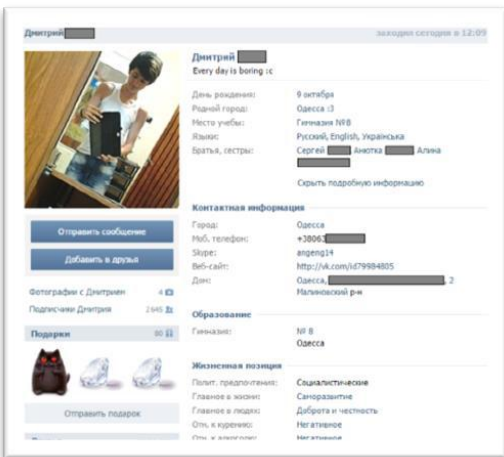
Дмитрий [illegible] заходил сегодня в 12:09

Дмитрий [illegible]
Every day is boring :c

| | |
|---|---|
| День рождения: | 9 октября |
| Родной город: | Одесса :3 |
| Место учебы: | Гимназия №8 |
| Языки: | Русский, English, Українська |
| Братья, сестры: | Сергей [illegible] Анютка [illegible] Алина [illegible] |

Скрыть подробную информацию

Контактная информация

| | |
|---|---|
| Город: | Одесса |
| Моб. телефон: | +38063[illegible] |
| Skype: | angeng14 |
| Веб-сайт: | http://vk.com/id79984805 |
| Дом: | Одесса, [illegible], 2 Малиновский р-н |

Образование

| | |
|---|---|
| Гимназия: | № 8 Одесса |

Жизненная позиция

| | |
|---|---|
| Полит. предпочтения: | Социалистические |
| Главное в жизни: | Саморазвитие |
| Главное в людях: | Доброта и честность |
| Отн. к курению: | Негативное |
| Отн. к алкоголю: | Негативное |

Отправить сообщение
Добавить в друзья

Фотографии с Дмитрием 4
Подписчики Дмитрия 2445

Подарки 80

Отправить подарок